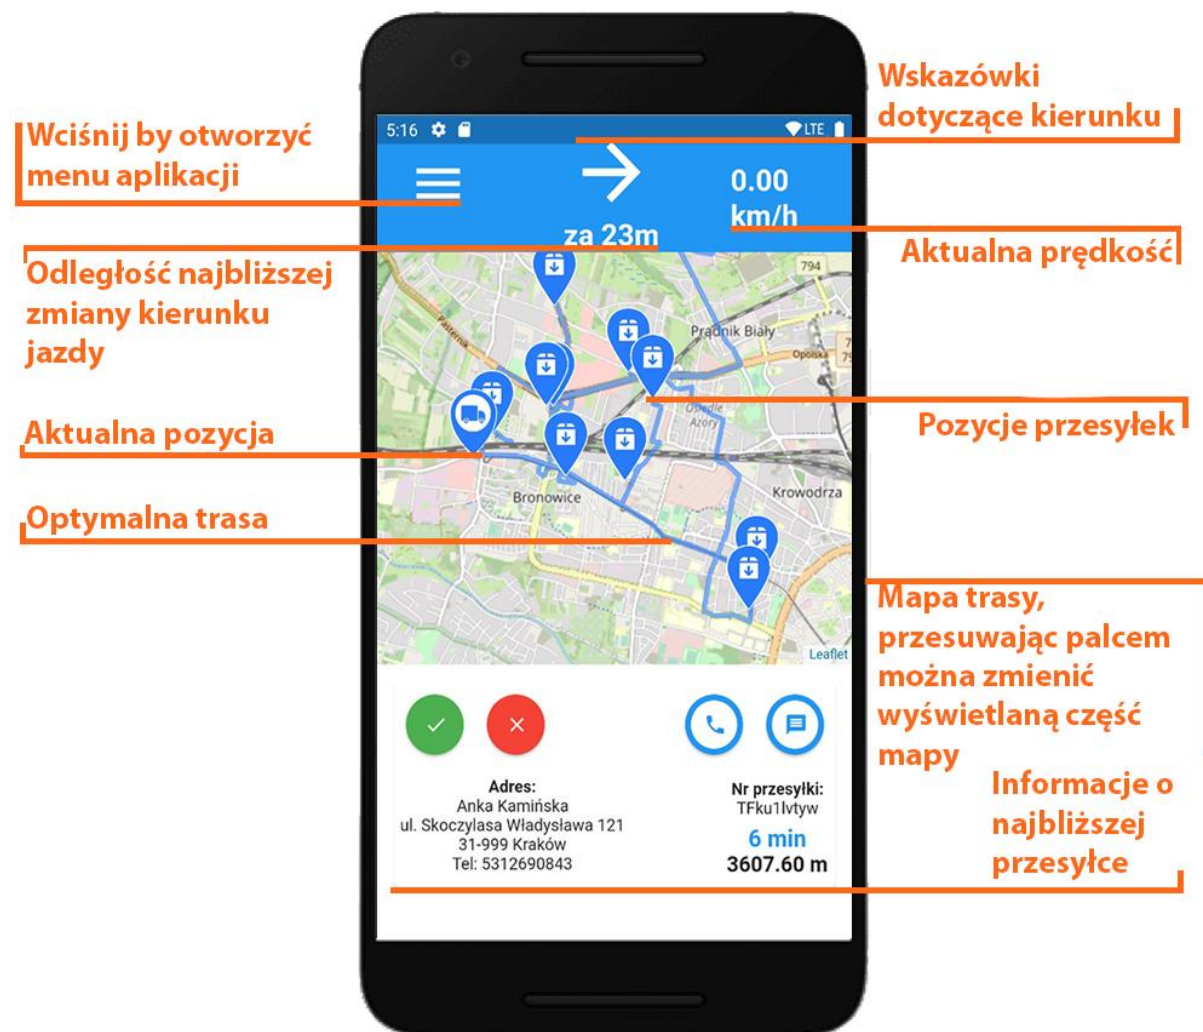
Wskazówki dotyczące kierunku

Wciśnij by otworzyć menu aplikacji

5:16 LTE

0.00 km/h

za 23m

Aktualna prędkość

Odległość najbliższej zmiany kierunku jazdy

794

Prądnik Biały

Opolska

Osiedle Azory

Pozycje przesyłek

Aktualna pozycja

Bronowice

Krowodrza

Optymalna trasa

Leaflet

Mapa trasy, przesuwając palcem można zmienić wyświetlaną część mapy

Informacje o najbliższej przesyłce

Adres:
Anka Kamińska
ul. Skoczylasa Władysława 121
31-999 Kraków
Tel: 5312690843

Nr przesyłki:
TFku1lvtyw
6 min
3607.60 m